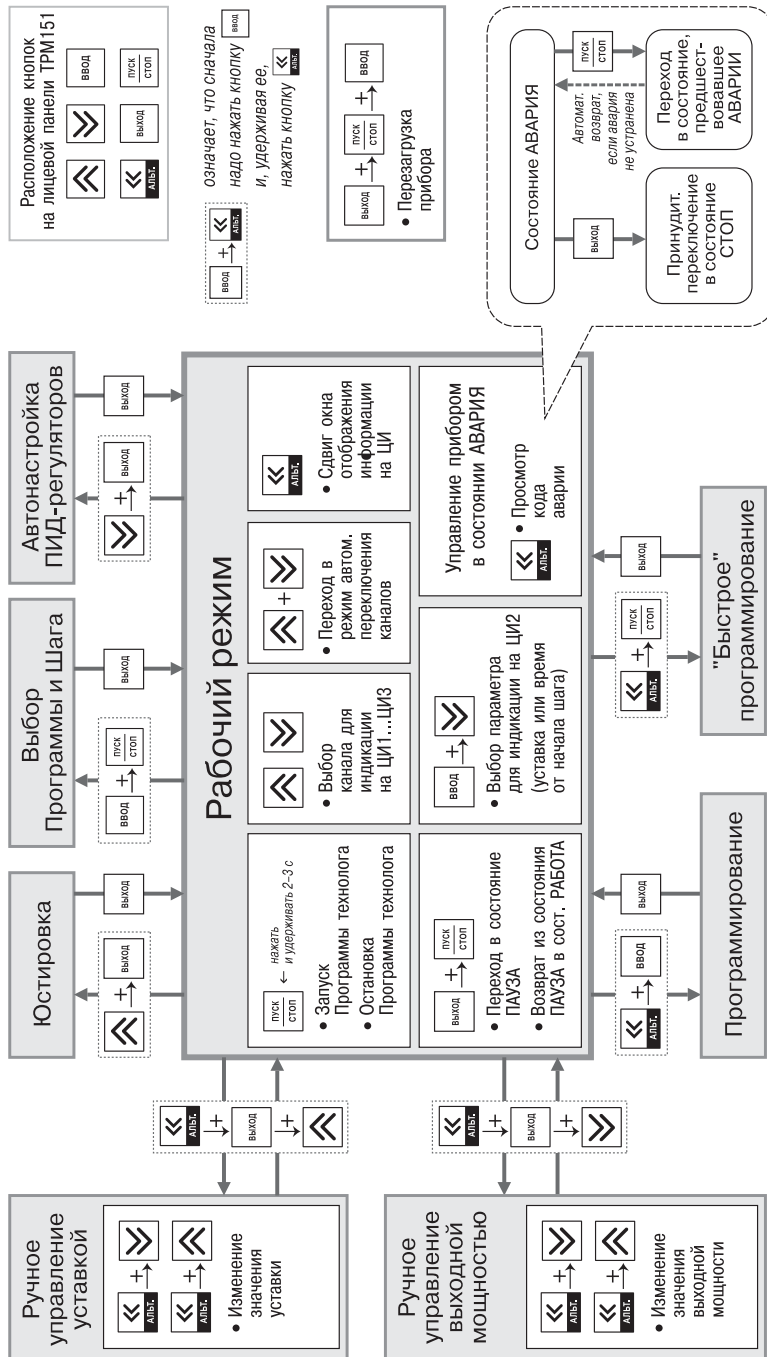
Расположение кнопок на лицевой панели ТРМ151

ввод пуск стоп
выход

альт.

ввод + альт. означает, что сначала надо нажать кнопку ввод и, удерживая ее, нажать кнопку альт.

выход + пуск стоп + ввод
• Перезагрузка прибора

Состояние АВАРИЯ

выход
Принудит. переключение в состояние СТОП

пуск стоп
Автомат. возврат, если авария не устранена
Переход в состояние, предшествовавшее АВАРИИ

Юстировка

выход

Выбор Программы и Шага

ввод + пуск стоп
выход

Автонастройка ПИД-регуляторов

+ выход
выход

Рабочий режим

пуск стоп ← нажать и удерживать 2-3 с
• Запуск Программы технолога
• Остановка Программы технолога

• Выбор канала для индикации на ЦИ1...ЦИ3

+
• Переход в режим автом. переключения каналов

альт.
• Сдвиг окна отображения информации на ЦИ

выход + пуск стоп
• Переход в состояние ПАУЗА
• Возврат из состояния ПАУЗА в сост. РАБОТА

ввод +
• Выбор параметра для индикации на ЦИ2 (уставка или время от начала шага)

Управление прибором в состоянии АВАРИЯ
альт.
• Просмотр кода аварии

альт. + выход +

альт. + выход +

Ручное управление уставкой

альт. +
альт. +
• Изменение значения уставки

Ручное управление выходной мощностью

альт. +
альт. +
• Изменение значения выходной мощности

альт. + ввод
выход
Программирование

альт. + пуск стоп
выход
"Быстрое" программирование